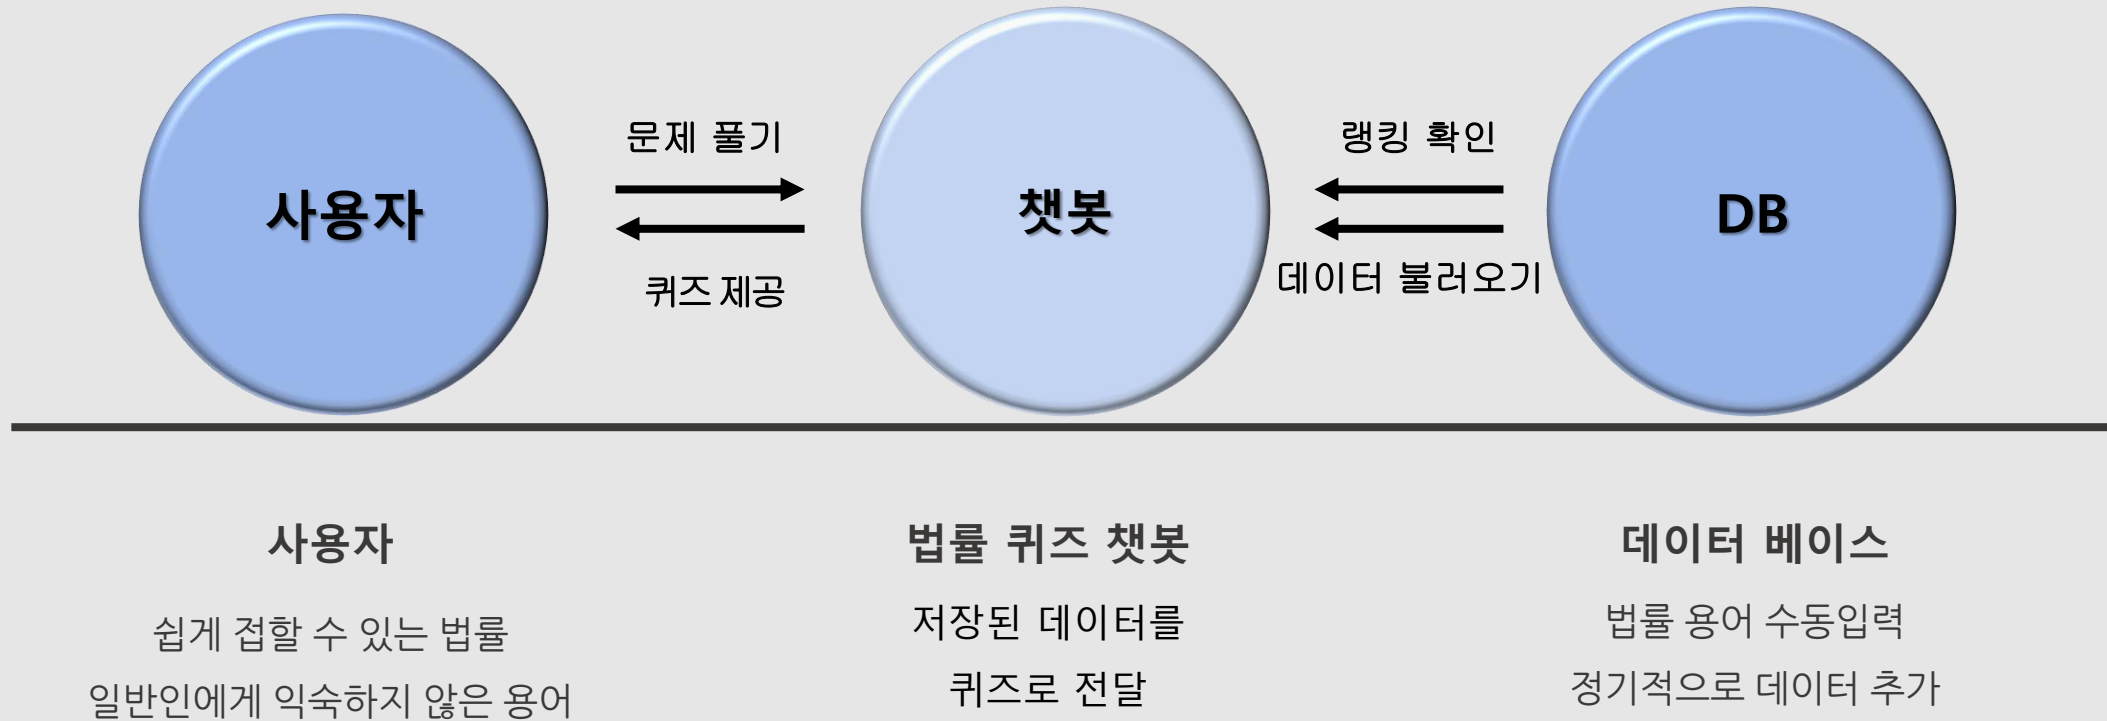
사용자

문제 풀기

퀴즈 제공

챗봇

랭킹 확인

데이터 불러오기

DB

사용자

쉽게 접할 수 있는 법률

일반인에게 익숙하지 않은 용어

법률 퀴즈 챗봇

저장된 데이터를

퀴즈로 전달

데이터 베이스

법률 용어 수동입력

정기적으로 데이터 추가